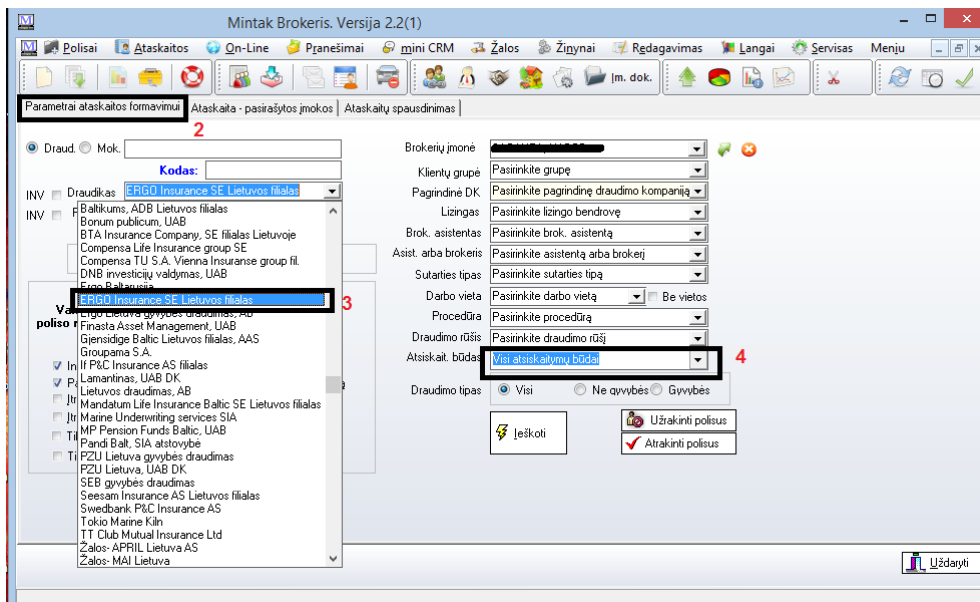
Mintak Brokeris. Versija 2.2(1)

Polisai  Ataskaitos  On-Line  Pranešimai  mini CRM  Žalos  Žinynai  Redagavimas  Langai  Servisas  Meniu

Im. dok.

Parametrai ataskaitos formavimui | Ataskaita - pasirašytos įmokos | Ataskaitų spausdinimas

2

Draud.  Mok.

Kodas:

INV  Draudikas  ERGO Insurance SE Lietuvos filialas

INV

Baltikums, ADB Lietuvos filialas
Bonum publicum, UAB
BTA Insurance Company, SE filialas Lietuvoje
Compensa Life Insurance group SE
Compensa TU S.A. Vienna Insuranse group fil.
DNB investicijų valdymas, UAB
Ergo Baltarusija
ERGO Insurance SE Lietuvos filialas
Ergo Lietuva gyvybės draudimas, AB
Finasta Asset Management, UAB
Gjensidige Baltic Lietuvos filialas, AAS
Groupama S.A.
If P&C Insurance AS filialas
Lamantinas, UAB DK
Lietuvos draudimas, AB
Mandatum Life Insurance Baltic SE Lietuvos filialas
Marine Underwriting services SIA
MP Pension Funds Baltic, UAB
Pandi Balt, SIA atstovybė
PZU Lietuva gyvybės draudimas
PZU Lietuva, UAB DK
SEB gyvybės draudimas
Seesam Insurance AS Lietuvos filialas
Swedbank P&C Insurance AS
Tokio Marine Kiln
TT Club Mutual Insurance Ltd
Žalos- APRIL Lietuva AS
Žalos- MAI Lietuva

3

Va
poliso r

In
P
Įtr
Įtr
Tr
Ti

Brokerių įmonė  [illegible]
Klientų grupė  Pasirinkite grupę
Pagrindinė DK  Pasirinkite pagrindinę draudimo kompaniją
Lizingas  Pasirinkite lizingo bendrovę
Brok. asistentas  Pasirinkite brok. asistentą
Asist. arba brokeris  Pasirinkite asistentą arba brokerį
Sutarties tipas  Pasirinkite sutarties tipą
Darbo vieta  Pasirinkite darbo vietą  Be vietos
Procedūra  Pasirinkite procedūrą
Draudimo rūšis  Pasirinkite draudimo rūšį
Atsiskait. būdas  Visi atsiskaitymų būdai

4

Draudimo tipas  Visi  Ne gyvybės  Gyvybės

Ieškoti

Užrakinti polisus
Atrakinti polisus

Uždaryti